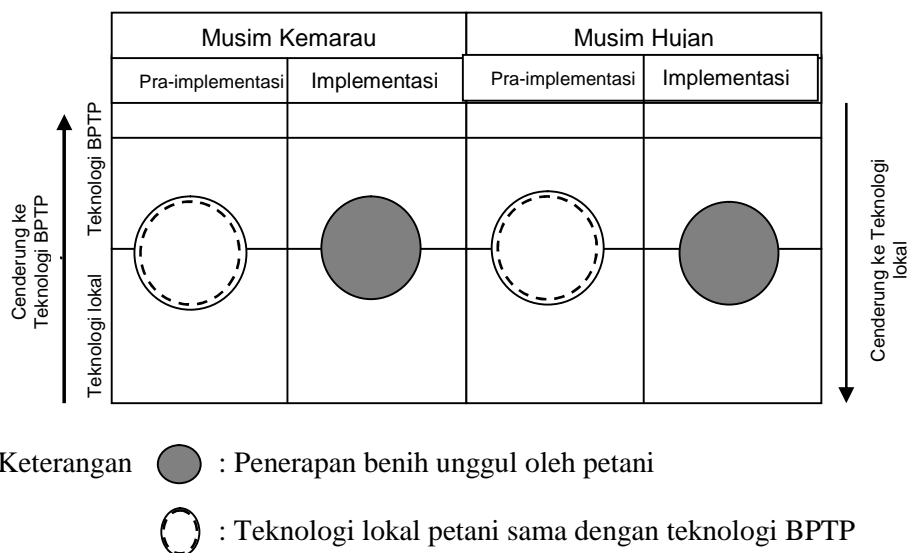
| | Musim Kemarau | | Musim Hujan | |
|---|---|---|---|---|
| | Pra-implementasi | Implementasi | Pra-implementasi | Implementasi |

Cenderung ke Teknologi BPTP

Teknologi BPTP

Teknologi lokal

Cenderung ke Teknologi lokal

Keterangan : Penerapan benih unggul oleh petani

: Teknologi lokal petani sama dengan teknologi BPTP